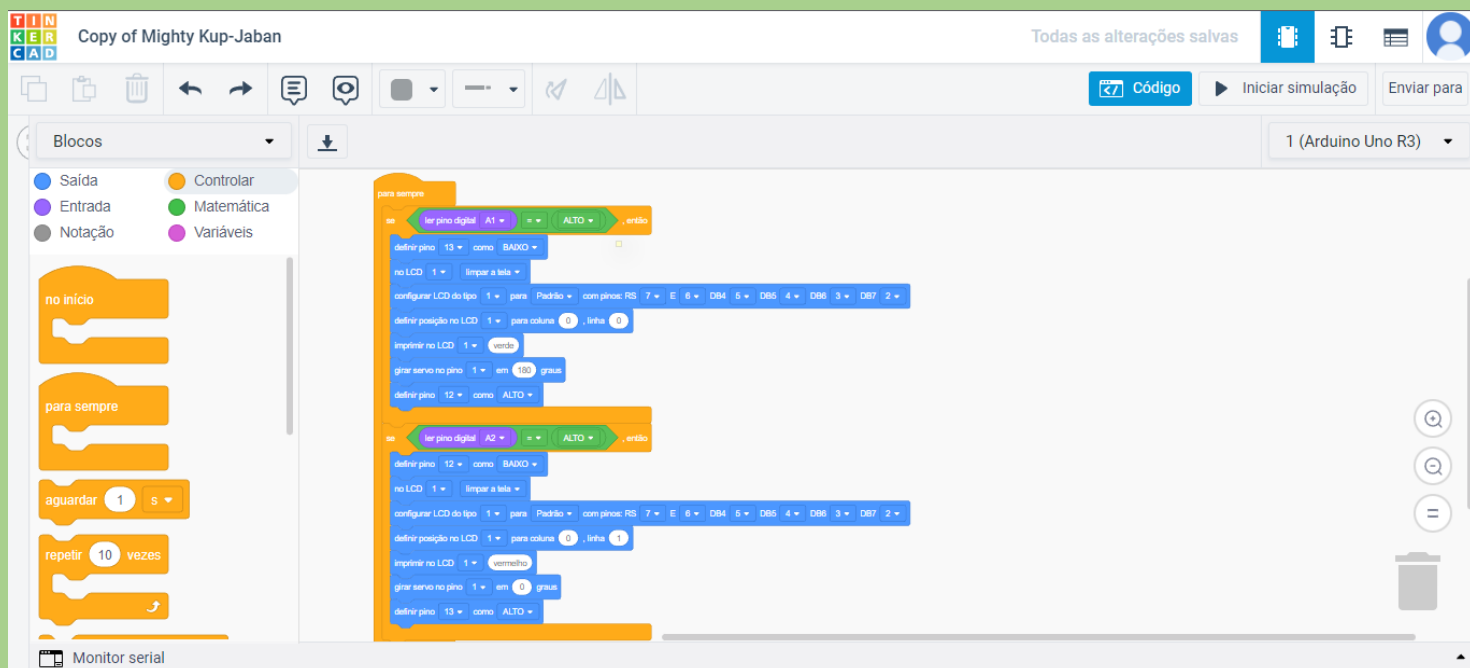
TIN
KER
CAD

Copy of Mighty Kup-Jaban

Todas as alterações salvas

Código

Iniciar simulação

Enviar para

Blocos

1 (Arduino Uno R3)

Saída
Controlar
Entrada
Matemática
Notação
Variáveis

no início

para sempre

aguardar 1 s

repetir 10 vezes

para sempre
se ler pino digital A1 = ALTO , então
definir pino 13 como BAIXO
no LCD 1 limpar a tela
configurar LCD do tipo 1 para Padrão com pinos: RS 7 E 6 DB4 5 DB5 4 DB6 3 DB7 2
definir posição no LCD 1 para coluna 0 , linha 0
imprimir no LCD 1 verde
girar servo no pino 1 em 180 graus
definir pino 12 como ALTO
se ler pino digital A2 = ALTO , então
definir pino 12 como BAIXO
no LCD 1 limpar a tela
configurar LCD do tipo 1 para Padrão com pinos: RS 7 E 6 DB4 5 DB5 4 DB6 3 DB7 2
definir posição no LCD 1 para coluna 0 , linha 1
imprimir no LCD 1 vermelho
girar servo no pino 1 em 0 graus
definir pino 13 como ALTO

Monitor serial